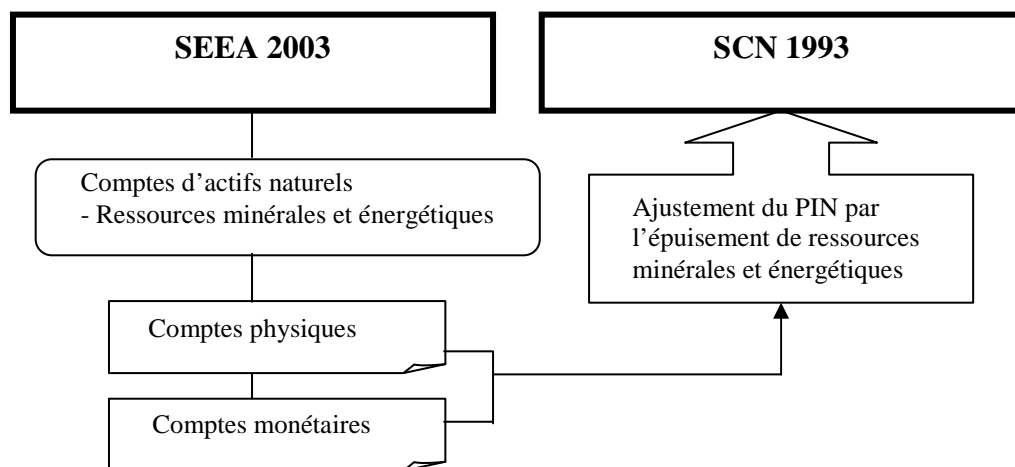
SEEA 2003

SCN 1993

Comptes d'actifs naturels
- Ressources minérales et énergétiques

Ajustement du PIN par l'épuisement de ressources minérales et énergétiques

Comptes physiques

Comptes monétaires